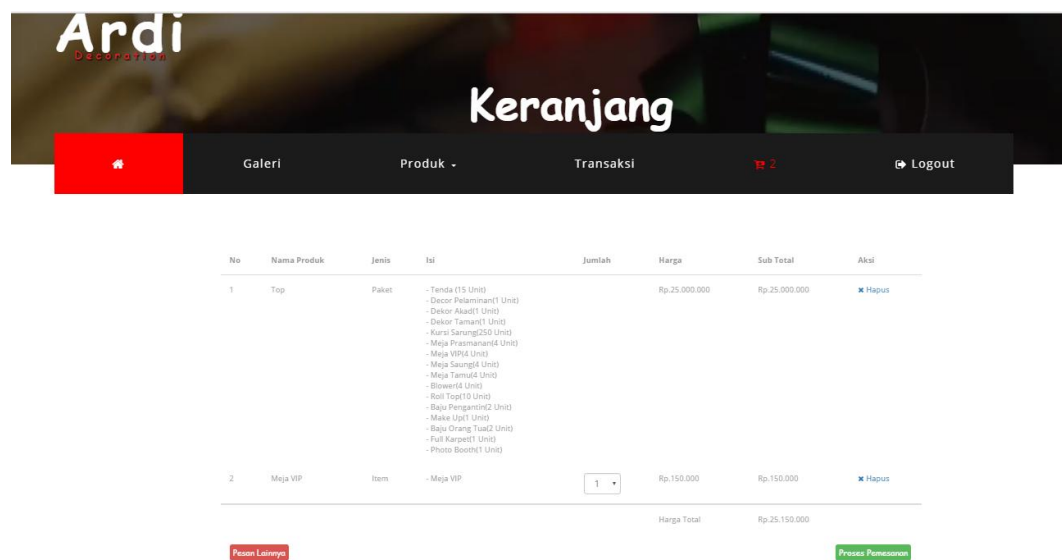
Ardi
Decoration

Keranjang

Galeri Produk Transaksi 2 Logout

| No | Nama Produk | Jenis | Isi | Jumlah | Harga | Sub Total | Aksi |
|---|---|---|---|---|---|---|---|
| 1 | Top | Paket | - Tenda (15 Unit) - Decor Pelaminan(1 Unit) - Dekor Akad(1 Unit) - Dekor Taman(1 Unit) - Kursi Sarung(250 Unit) - Meja Prasmanan(4 Unit) - Meja VIP(4 Unit) - Meja Saung(4 Unit) - Meja Tamu(4 Unit) - Blower(4 Unit) - Roll Top(10 Unit) - Baju Pengantin(2 Unit) - Make Up(1 Unit) - Baju Orang Tua(2 Unit) - Full Karpet(1 Unit) - Photo Booth(1 Unit) | | Rp.25.000.000 | Rp.25.000.000 | Hapus |
| 2 | Meja VIP | Item | - Meja VIP | 1 | Rp.150.000 | Rp.150.000 | Hapus |
| | | | | | Harga Total | Rp.25.150.000 | |

Pesan Lainnya
Proses Pemesanan